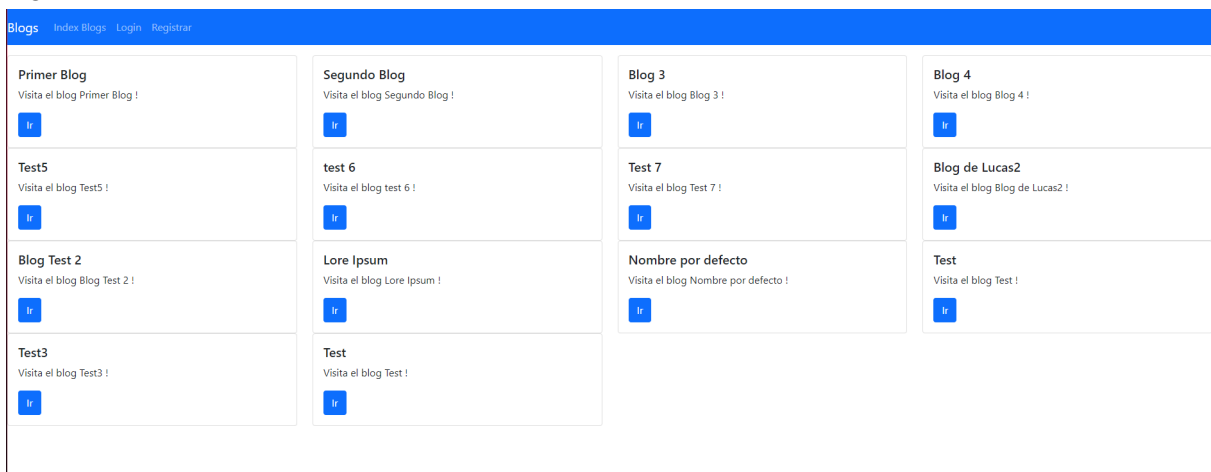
Blogs Index Blogs Login Registrar

Primer Blog
Visita el blog Primer Blog !
Ir

Segundo Blog
Visita el blog Segundo Blog !
Ir

Blog 3
Visita el blog Blog 3 !
Ir

Blog 4
Visita el blog Blog 4 !
Ir

Test5
Visita el blog Test5 !
Ir

test 6
Visita el blog test 6 !
Ir

Test 7
Visita el blog Test 7 !
Ir

Blog de Lucas2
Visita el blog Blog de Lucas2 !
Ir

Blog Test 2
Visita el blog Blog Test 2 !
Ir

Lore Ipsum
Visita el blog Lore Ipsum !
Ir

Nombre por defecto
Visita el blog Nombre por defecto !
Ir

Test
Visita el blog Test !
Ir

Test3
Visita el blog Test3 !
Ir

Test
Visita el blog Test !
Ir